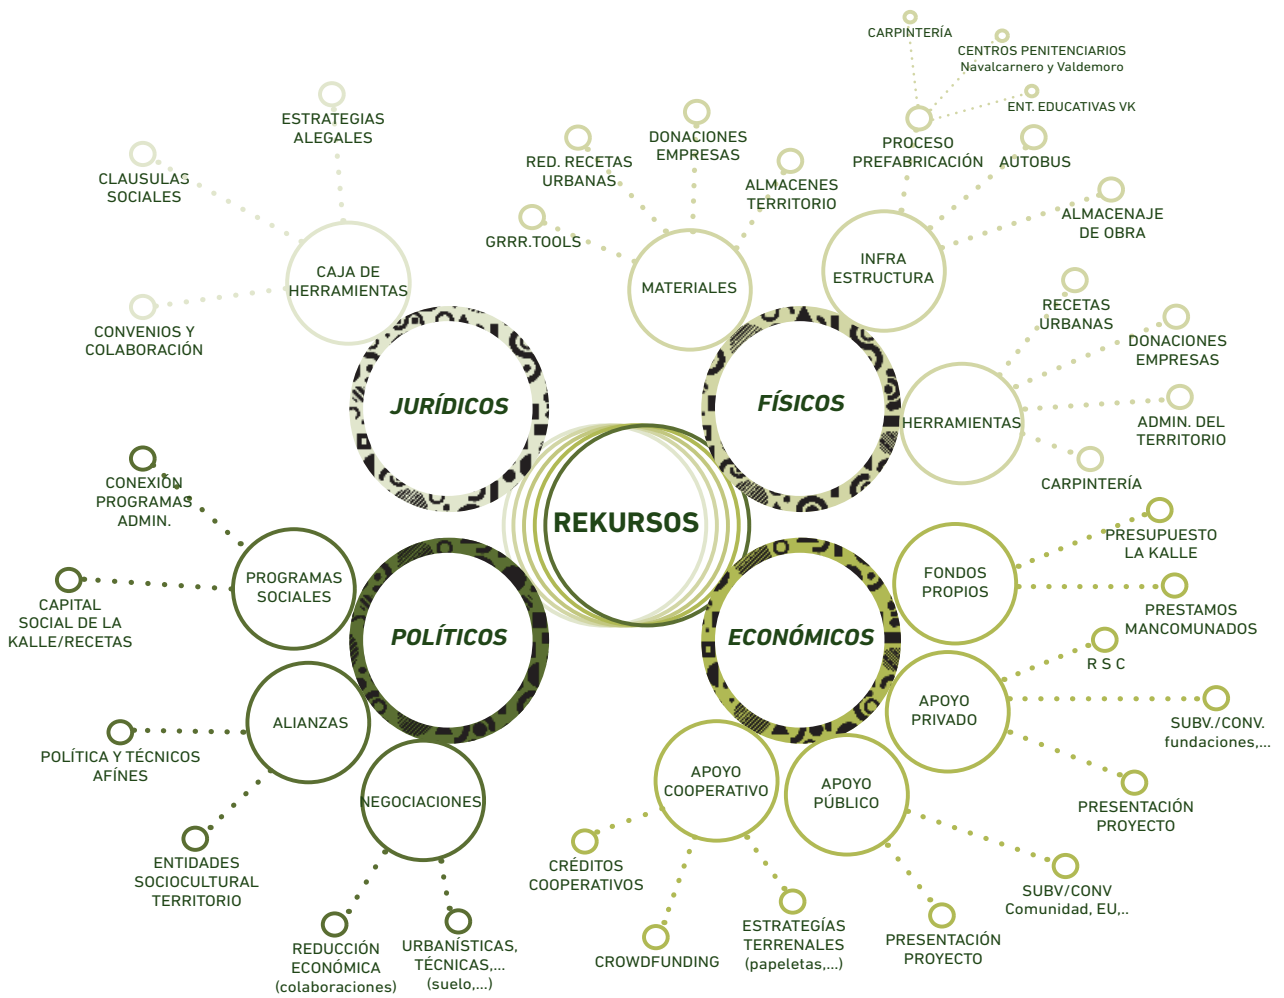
REKURSOS

JURÍDICOS

CAJA DE HERRAMIENTAS

ESTRATEGIAS ALEGALES

CLAUSULAS SOCIALES

CONVENIOS Y COLABORACIÓN

FÍSICOS

MATERIALES

GRRR.TOOLS

RED. RECETAS URBANAS

DONACIONES EMPRESAS

ALMACENES TERRITORIO

INFRA ESTRUCTURA

PROCESO PREFABRICACIÓN

CARPINTERÍA

CENTROS PENITENCIARIOS Navalcarnero y Valdemoro

ENT. EDUCATIVAS VK

AUTOBUS

ALMACENAJE DE OBRA

HERRAMIENTAS

RECETAS URBANAS

DONACIONES EMPRESAS

ADMIN. DEL TERRITORIO

CARPINTERÍA

POLÍTICOS

PROGRAMAS SOCIALES

CONEXIÓN PROGRAMAS ADMIN.

CAPITAL SOCIAL DE LA KALLE/RECETAS

ALIANZAS

POLÍTICA Y TÉCNICOS AFÍNES

ENTIDADES SOCIOCULTURAL TERRITORIO

NEGOCIACIONES

REDUCCIÓN ECONÓMICA (colaboraciones)

URBANÍSTICAS, TÉCNICAS,... (suelo,...)

ECONÓMICOS

FONDOS PROPIOS

PRESUPUESTO LA KALLE

PRESTAMOS MANCOMUNADOS

APOYO PRIVADO

R S C

SUBV./CONV. fundaciones,...

PRESENTACIÓN PROYECTO

APOYO PÚBLICO

SUBV/CONV Comunidad, EU,..

PRESENTACIÓN PROYECTO

APOYO COOPERATIVO

CRÉDITOS COOPERATIVOS

CROWDFUNDING

ESTRATEGÍAS TERRENALES (papeletas,...)